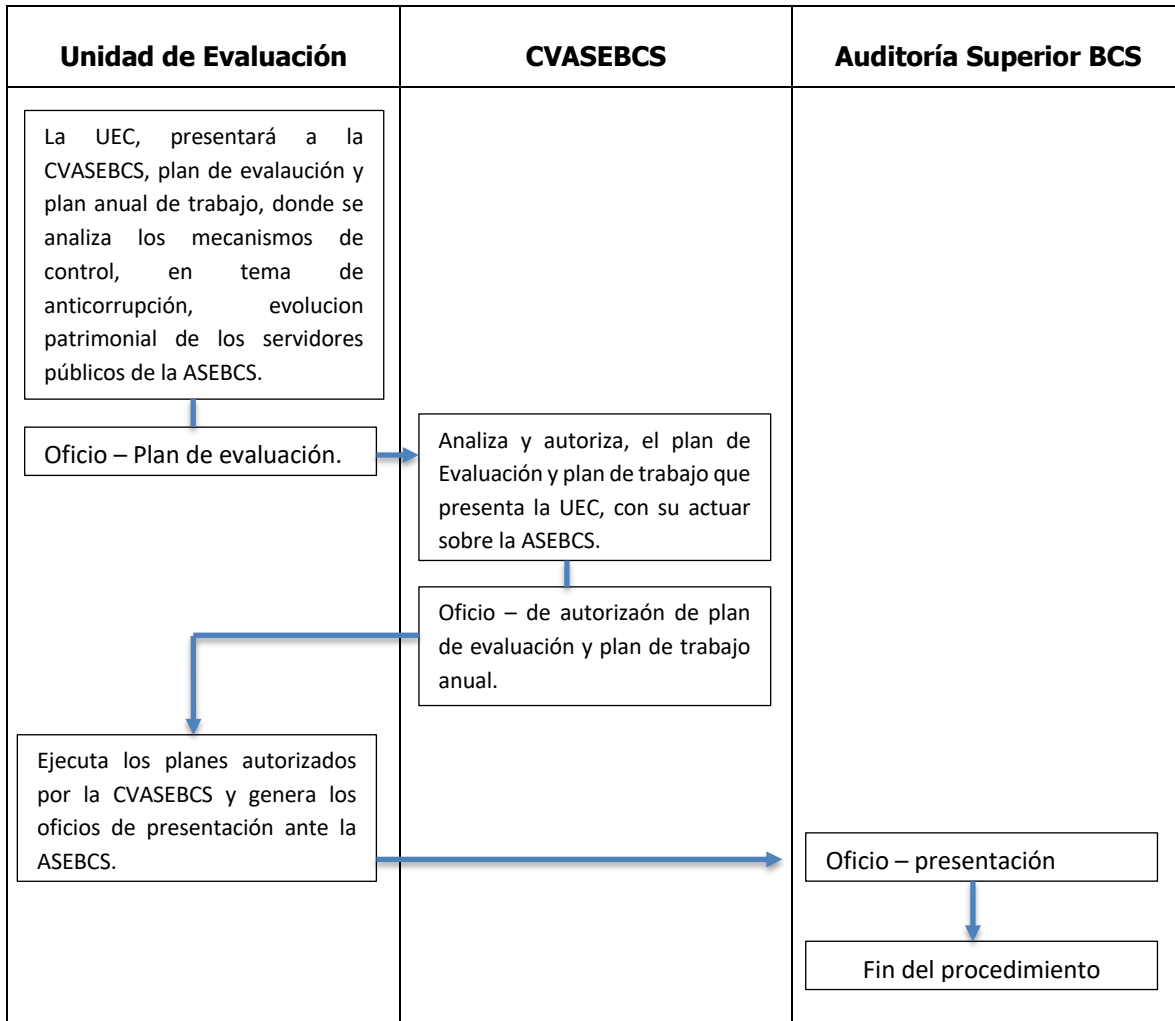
| Unidad de Evaluación | CVASEBCS | Auditoría Superior BCS |
|---|---|---|

La UEC, presentará a la CVASEBCS, plan de evalaución y plan anual de trabajo, donde se analiza los mecanismos de control, en tema de anticorrupción, evolucion patrimonial de los servidores públicos de la ASEBCS.

Oficio – Plan de evaluación.

Analiza y autoriza, el plan de Evaluación y plan de trabajo que presenta la UEC, con su actuar sobre la ASEBCS.

Oficio – de autorizaón de plan de evaluación y plan de trabajo anual.

Ejecuta los planes autorizados por la CVASEBCS y genera los oficios de presentación ante la ASEBCS.

Oficio – presentación

Fin del procedimiento